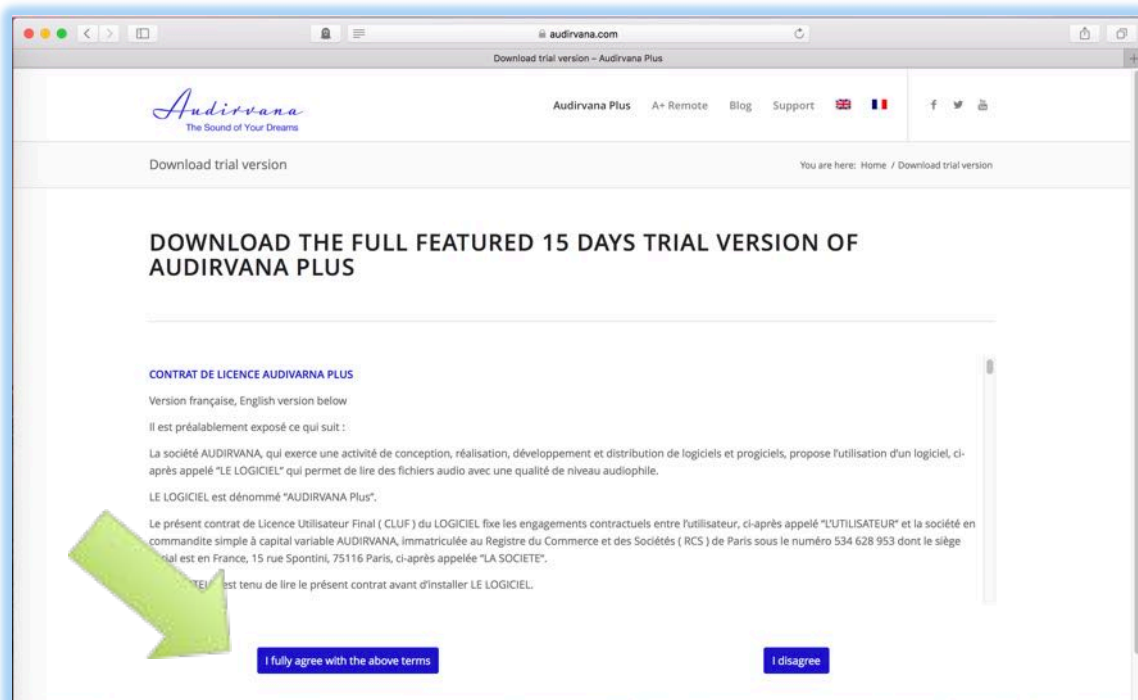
audirvana.com

Download trial version – Audirvana Plus

Audirvana
The Sound of Your Dreams

Audirvana Plus A+ Remote Blog Support

Download trial version

You are here: Home / Download trial version

DOWNLOAD THE FULL FEATURED 15 DAYS TRIAL VERSION OF AUDIRVANA PLUS

CONTRAT DE LICENCE AUDIVARNA PLUS

Version française, English version below

Il est préalablement exposé ce qui suit :

La société AUDIRVANA, qui exerce une activité de conception, réalisation, développement et distribution de logiciels et progiciels, propose l'utilisation d'un logiciel, ci-après appelé "LE LOGICIEL" qui permet de lire des fichiers audio avec une qualité de niveau audiophile.

LE LOGICIEL est dénommé "AUDIRVANA Plus".

Le présent contrat de Licence Utilisateur Final ( CLUF ) du LOGICIEL fixe les engagements contractuels entre l'utilisateur, ci-après appelé "L'UTILISATEUR" et la société en commandite simple à capital variable AUDIRVANA, immatriculée au Registre du Commerce et des Sociétés ( RCS ) de Paris sous le numéro 534 628 953 dont le siège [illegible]ial est en France, 15 rue Spontini, 75116 Paris, ci-après appelée "LA SOCIETE".

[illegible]TE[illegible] est tenu de lire le présent contrat avant d'installer LE LOGICIEL.

I fully agree with the above terms

I disagree